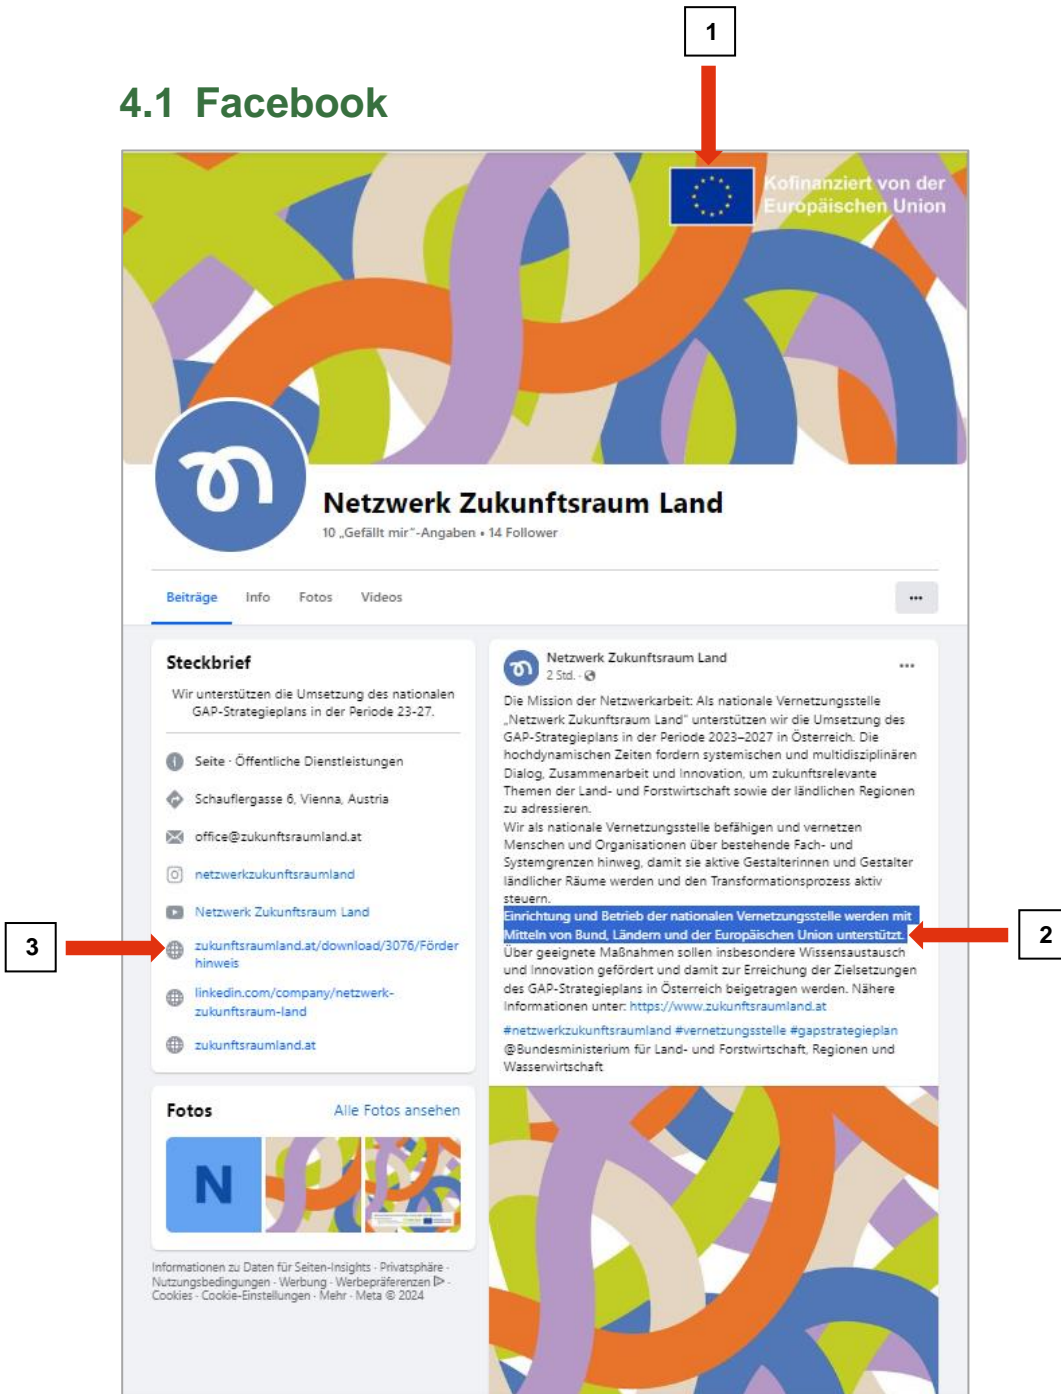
1

4.1 Facebook

Kofinanziert von der Europäischen Union

Netzwerk Zukunftsraum Land

10 „Gefällt mir"-Angaben • 14 Follower

Beiträge Info Fotos Videos ···

Steckbrief

Wir unterstützen die Umsetzung des nationalen GAP-Strategieplans in der Periode 23-27.

Seite · Öffentliche Dienstleistungen

Schauflergasse 6, Vienna, Austria

office@zukunftsraumland.at

netzwerkzukunftsraumland

Netzwerk Zukunftsraum Land

3

zukunftsraumland.at/download/3076/Förderhinweis

linkedin.com/company/netzwerk-zukunftsraum-land

zukunftsraumland.at

Fotos Alle Fotos ansehen

N

Informationen zu Daten für Seiten-Insights · Privatsphäre · Nutzungsbedingungen · Werbung · Werbepräferenzen · Cookies · Cookie-Einstellungen · Mehr · Meta © 2024

Netzwerk Zukunftsraum Land
2 Std. ·

Die Mission der Netzwerkarbeit: Als nationale Vernetzungsstelle „Netzwerk Zukunftsraum Land" unterstützen wir die Umsetzung des GAP-Strategieplans in der Periode 2023–2027 in Österreich. Die hochdynamischen Zeiten fordern systemischen und multidisziplinären Dialog, Zusammenarbeit und Innovation, um zukunftsrelevante Themen der Land- und Forstwirtschaft sowie der ländlichen Regionen zu adressieren.
Wir als nationale Vernetzungsstelle befähigen und vernetzen Menschen und Organisationen über bestehende Fach- und Systemgrenzen hinweg, damit sie aktive Gestalterinnen und Gestalter ländlicher Räume werden und den Transformationsprozess aktiv steuern.
Einrichtung und Betrieb der nationalen Vernetzungsstelle werden mit Mitteln von Bund, Ländern und der Europäischen Union unterstützt.
Über geeignete Maßnahmen sollen insbesondere Wissensaustausch und Innovation gefördert und damit zur Erreichung der Zielsetzungen des GAP-Strategieplans in Österreich beigetragen werden. Nähere Informationen unter: https://www.zukunftsraumland.at
#netzwerkzukunftsraumland #vernetzungsstelle #gapstrategieplan @Bundesministerium für Land- und Forstwirtschaft, Regionen und Wasserwirtschaft

2